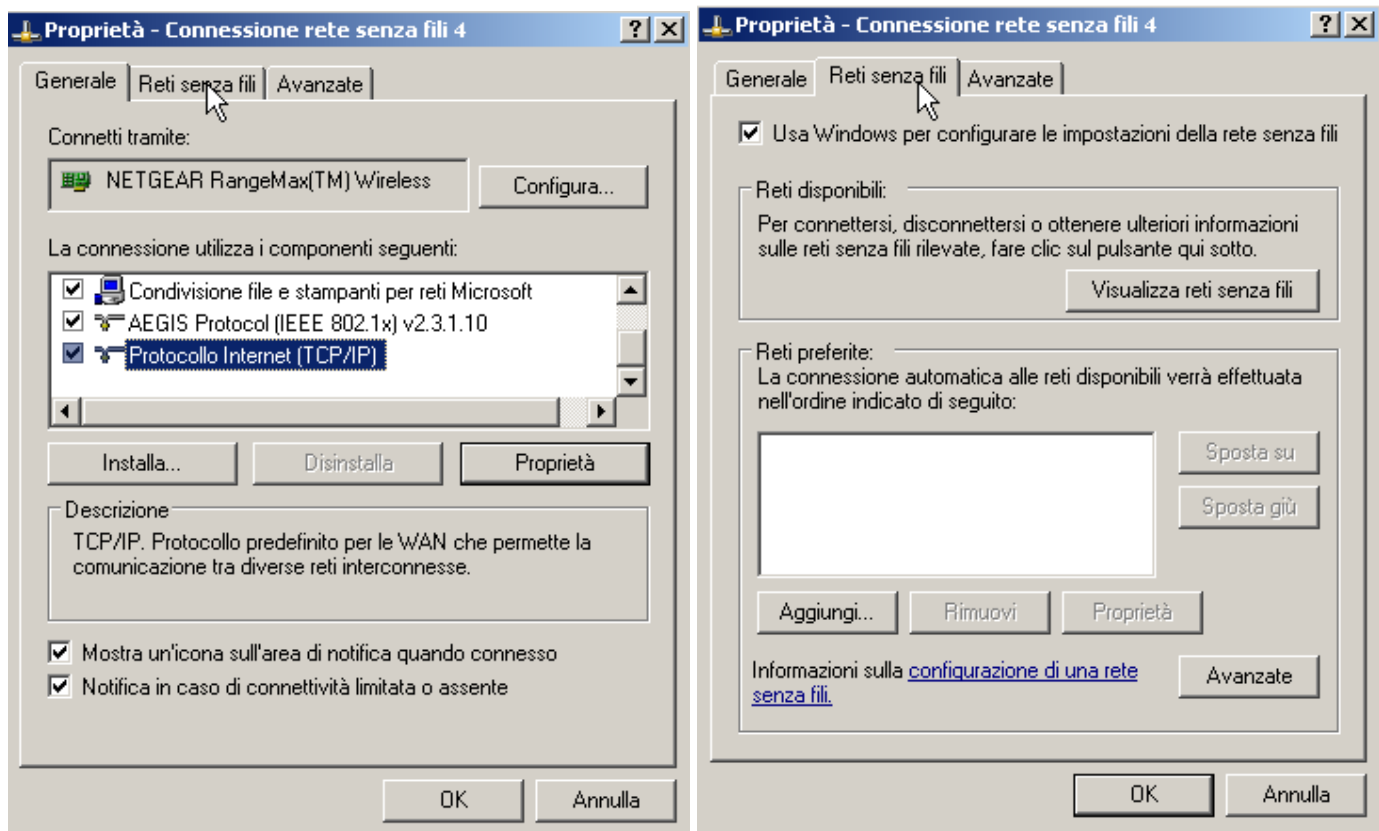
Proprietà - Connessione rete senza fili 4

? X

Generale | Reti senza fili | Avanzate

Connetti tramite:

NETGEAR RangeMax(TM) Wireless

Configura...

La connessione utilizza i componenti seguenti:

☑ Condivisione file e stampanti per reti Microsoft
☑ AEGIS Protocol (IEEE 802.1x) v2.3.1.10
☑ Protocollo Internet (TCP/IP)

Installa... | Disinstalla | Proprietà

Descrizione

TCP/IP. Protocollo predefinito per le WAN che permette la comunicazione tra diverse reti interconnesse.

☑ Mostra un'icona sull'area di notifica quando connesso
☑ Notifica in caso di connettività limitata o assente

OK | Annulla

Proprietà - Connessione rete senza fili 4

? X

Generale | Reti senza fili | Avanzate

☑ Usa Windows per configurare le impostazioni della rete senza fili

Reti disponibili:

Per connettersi, disconnettersi o ottenere ulteriori informazioni sulle reti senza fili rilevate, fare clic sul pulsante qui sotto.

Visualizza reti senza fili

Reti preferite:

La connessione automatica alle reti disponibili verrà effettuata nell'ordine indicato di seguito:

Sposta su

Sposta giù

Aggiungi... | Rimuovi | Proprietà

Informazioni sulla configurazione di una rete senza fili.

Avanzate

OK | Annulla